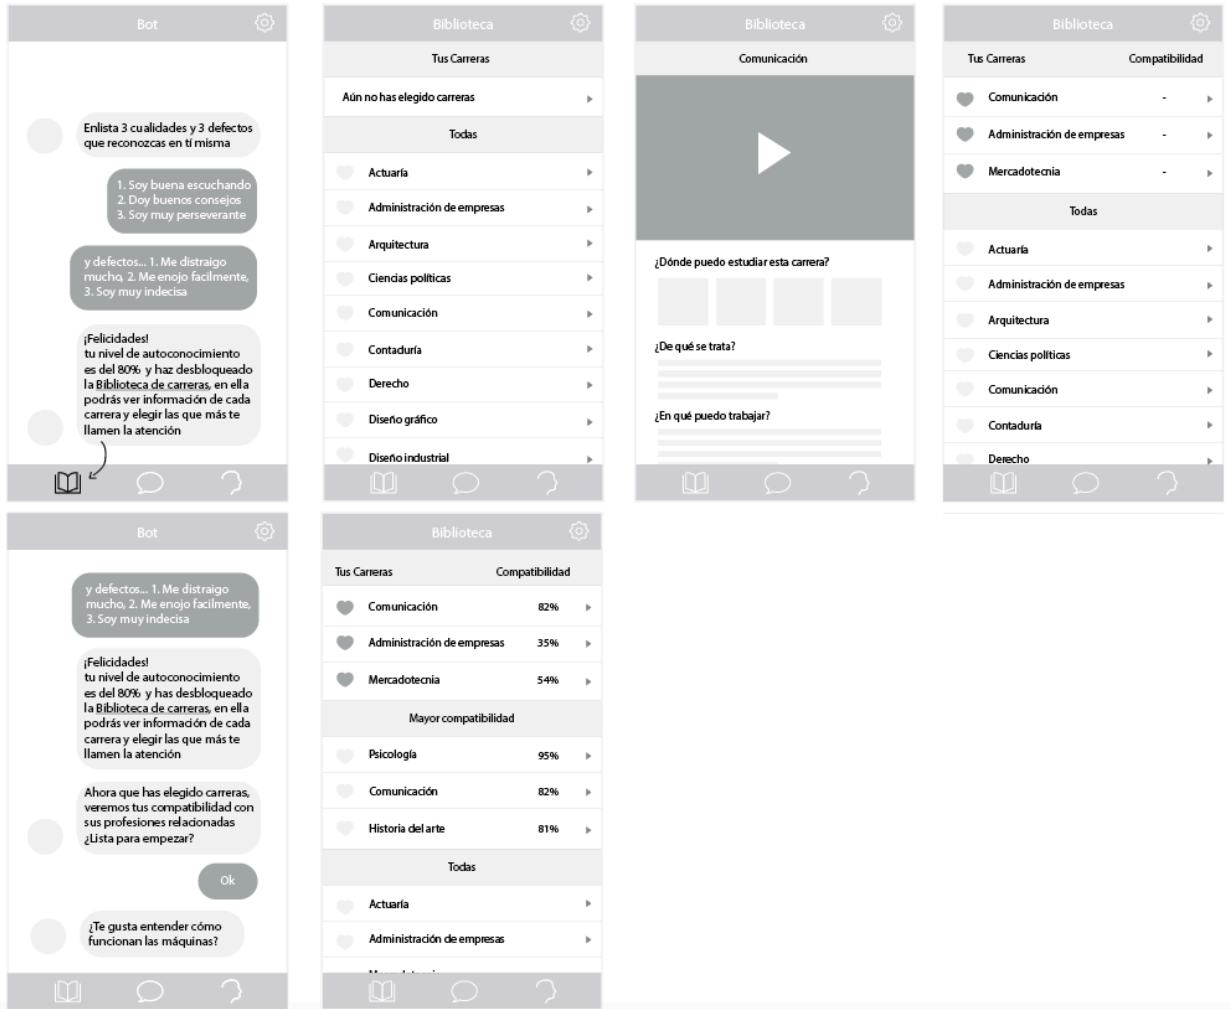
Bot

Enlista 3 cualidades y 3 defectos que reconozcas en tí misma

1. Soy buena escuchando
2. Doy buenos consejos
3. Soy muy perseverante

y defectos... 1. Me distraigo mucho, 2. Me enojo facilmente, 3. Soy muy indecisa

¡Felicidades!
tu nivel de autoconocimiento es del 80% y haz desbloqueado la Biblioteca de carreras, en ella podrás ver información de cada carrera y elegir las que más te llamen la atención

Biblioteca

Tus Carreras

Aún no has elegido carreras

Todas

Actuaría
Administración de empresas
Arquitectura
Ciencias políticas
Comunicación
Contaduría
Derecho
Diseño gráfico
Diseño industrial

Biblioteca

Comunicación

¿Dónde puedo estudiar esta carrera?

¿De qué se trata?

¿En qué puedo trabajar?

Biblioteca

| Tus Carreras | Compatibilidad |
|---|---|
| Comunicación | - |
| Administración de empresas | - |
| Mercadotecnia | - |

Todas

Actuaría
Administración de empresas
Arquitectura
Ciencias políticas
Comunicación
Contaduría
Derecho

Bot

y defectos... 1. Me distraigo mucho, 2. Me enojo facilmente, 3. Soy muy indecisa

¡Felicidades!
tu nivel de autoconocimiento es del 80% y has desbloqueado la Biblioteca de carreras, en ella podrás ver información de cada carrera y elegir las que más te llamen la atención

Ahora que has elegido carreras, veremos tus compatibilidad con sus profesiones relacionadas ¿Lista para empezar?

Ok

¿Te gusta entender cómo funcionan las máquinas?

Biblioteca

| Tus Carreras | Compatibilidad |
|---|---|
| Comunicación | 82% |
| Administración de empresas | 35% |
| Mercadotecnia | 54% |

Mayor compatibilidad

| | |
|---|---|
| Psicología | 95% |
| Comunicación | 82% |
| Historia del arte | 81% |

Todas

Actuaría
Administración de empresas
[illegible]